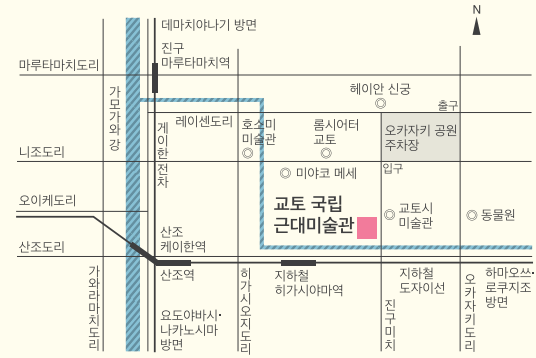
N

데마치야나기 방면

진구
마루타마치역

마루타마치도리

가모가와강

헤이안 신궁

출구

게이한전차

레이센도리

호소미
미술관

롬시어터
교토

오카자키 공원
주차장

니조도리

미야코 메세

입구

교토 국립
근대미술관

교토시
미술관

동물원

오이케도리

산조
케이한역

산조도리

산조역

가와라마치도리

요도야바시·
나카노시마
방면

히가시오지도리

지하철
히가시야마역

지하철
도자이선

진구미치

오카자키도리

하마오쓰·
로쿠지조
방면